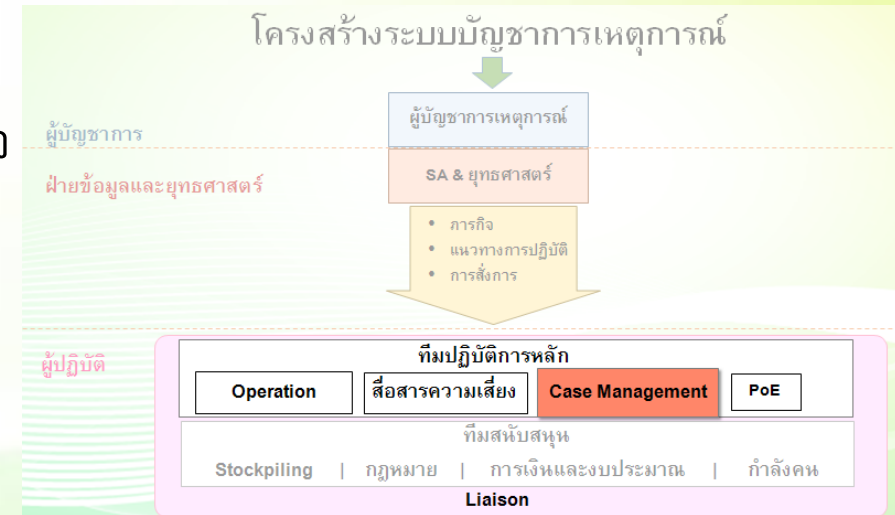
โครงสร้างระบบบัญชาการเหตุการณ์

ผู้บัญชาการ

ผู้บัญชาการเหตุการณ์

ฝ่ายข้อมูลและยุทธศาสตร์

SA & ยุทธศาสตร์

- การกิจ
- แนวทางการปฏิบัติ
- การสั่งการ

ผู้ปฏิบัติ

ทีมปฏิบัติการหลัก

Operation

สื่อสารความเสี่ยง

Case Management

PoE

ทีมสนับสนุน

Stockpiling | กฎหมาย | การเงินและงบประมาณ | กำลังคน

Liaison